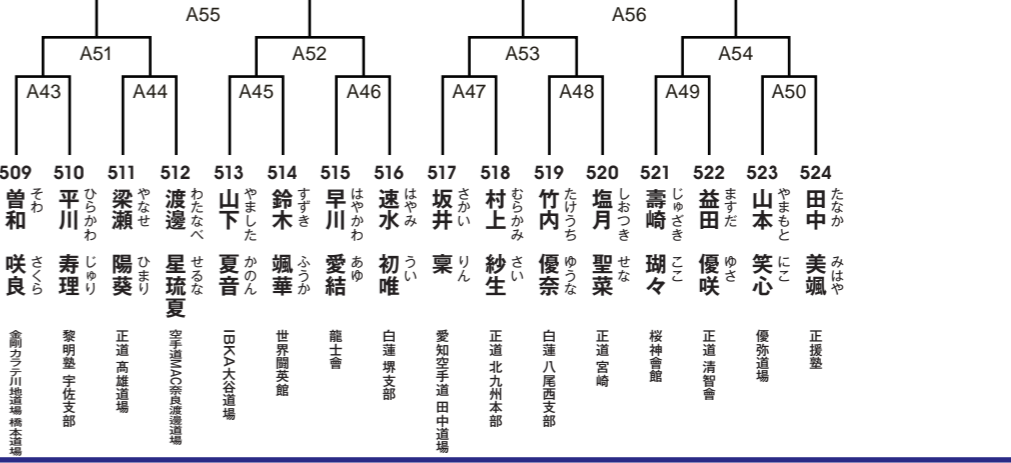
A55

A56

A51

A52

A53

A54

A43

A44

A45

A46

A47

A48

A49

A50

509 曽和 そわ 咲良 さくら 金剛カラテ川地道場 橋本道場

510 平川 ひらかわ 寿理 じゅり 黎明塾 宇佐支部

511 梁瀬 やなせ 陽葵 ひまり 正道 高雄道場

512 渡邊 わたなべ 星琉夏 せるな 空手道MAC奈良渡邊道場

513 山下 やました 夏音 かのん IBKA大谷道場

514 鈴木 すずき 颯華 ふうか 世界闘英館

515 早川 はやかわ 愛結 あゆ 龍士會

516 速水 はやみ 初唯 うい 白蓮 堺支部

517 坂井 さかい 凜 りん 愛知空手道田中道場

518 村上 むらかみ 紗生 さい 正道 北九州本部

519 竹内 たけうち 優奈 ゆうな 白蓮 八尾西支部

520 塩月 しおつき 聖菜 せな 正道 宮崎

521 壽崎 じゅざき 瑚々 ここ 桜神會館

522 益田 ますだ 優咲 ゆさ 正道 清智會

523 山本 やまもと 笑心 にこ 優弥道場

524 田中 たなか 美颯 みはや 正援塾